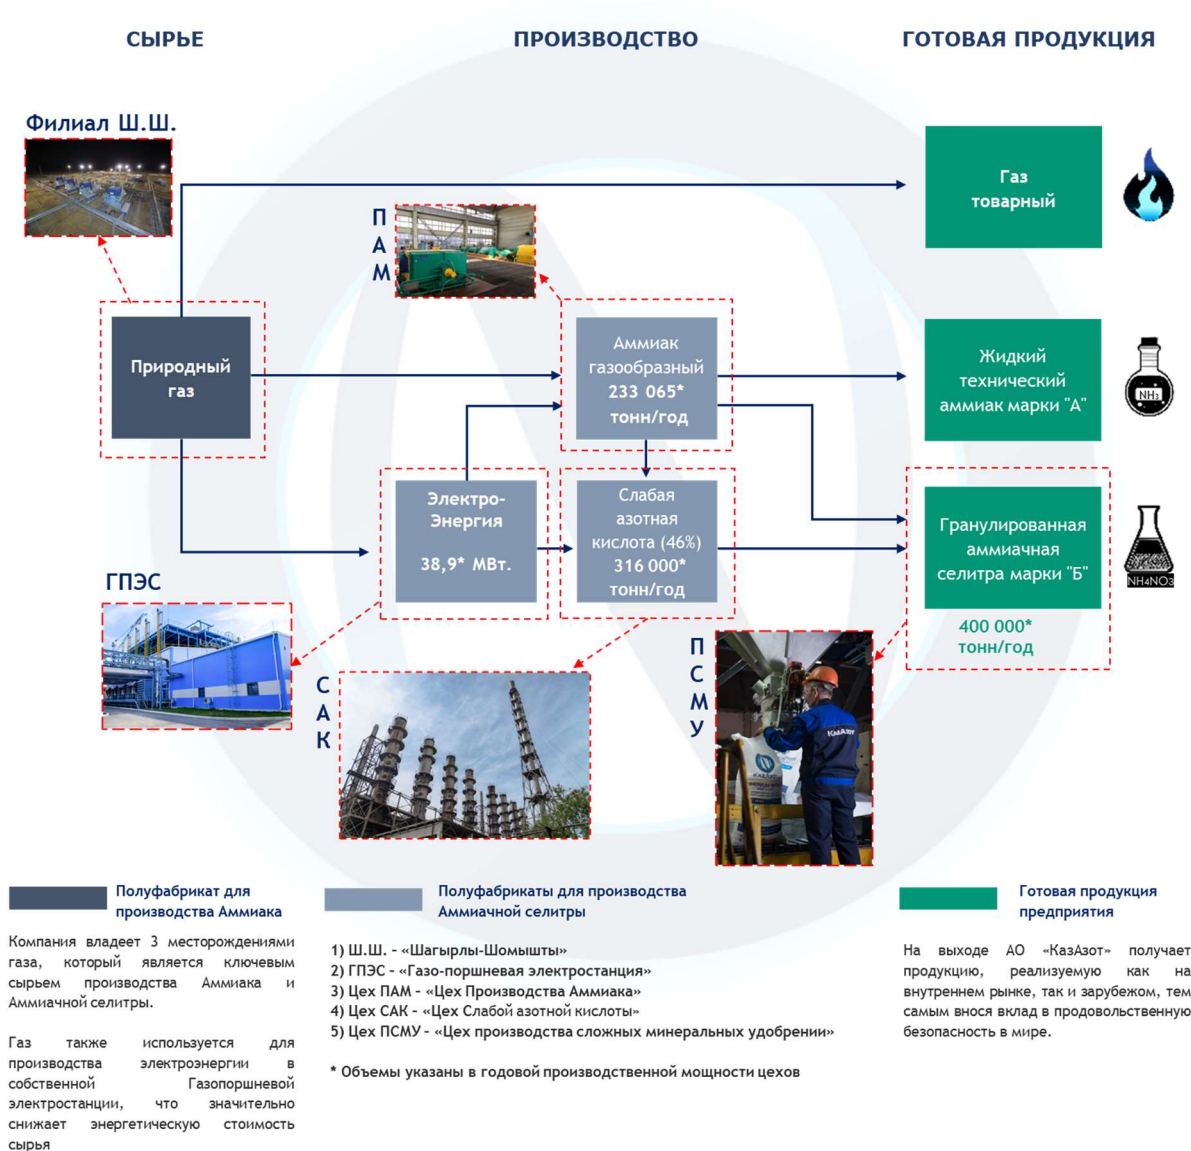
СЫРЬЕ

ПРОИЗВОДСТВО

ГОТОВАЯ ПРОДУКЦИЯ

Филиал Ш.Ш.

П
А
М

Газ товарный

Природный газ

Аммиак газообразный 233 065* тонн/год

Жидкий технический аммиак марки "А"

$NH_3$

Электро-Энергия

38,9* МВт.

Слабая азотная кислота (46%) 316 000* тонн/год

Гранулированная аммиачная селитра марки "Б"

$NH_4NO_3$

400 000* тонн/год

ГПЭС

С
А
К

П
С
М
У

КазАзот

Полуфабрикат для производства Аммиака

Полуфабрикаты для производства Аммиачной селитры

Готовая продукция предприятия

Компания владеет 3 месторождениями газа, который является ключевым сырьем производства Аммиака и Аммиачной селитры.

Газ также используется для производства электроэнергии в собственной Газопоршневой электростанции, что значительно снижает энергетическую стоимость сырья

1) Ш.Ш. - «Шагырлы-Шомышты»
2) ГПЭС - «Газо-поршневая электростанция»
3) Цех ПАМ - «Цех Производства Аммиака»
4) Цех САК - «Цех Слабой азотной кислоты»
5) Цех ПСМУ - «Цех производства сложных минеральных удобрении»

* Объемы указаны в годовой производственной мощности цехов

На выходе АО «КазАзот» получает продукцию, реализуемую как на внутреннем рынке, так и зарубежом, тем самым внося вклад в продовольственную безопасность в мире.